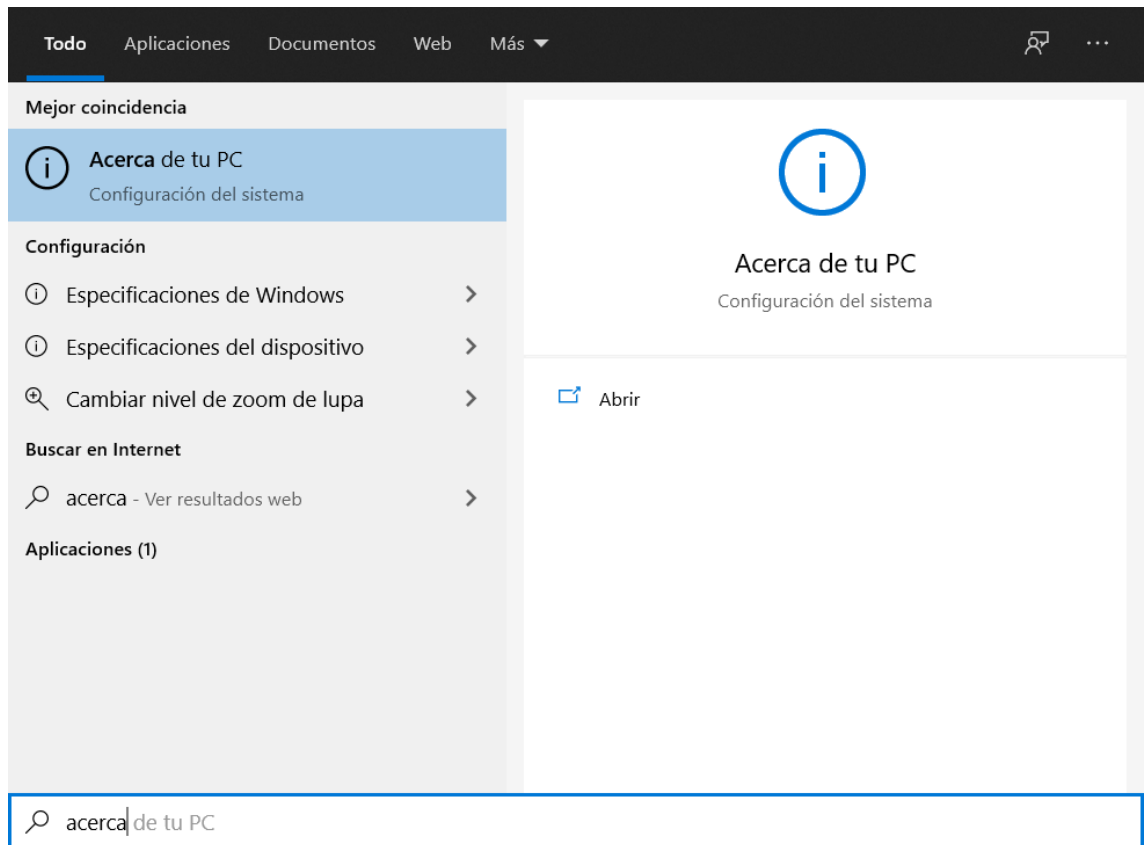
Todo Aplicaciones Documentos Web Más ···

Mejor coincidencia

Acerca de tu PC
Configuración del sistema

Configuración

Especificaciones de Windows

Especificaciones del dispositivo

Cambiar nivel de zoom de lupa

Buscar en Internet

acerca - Ver resultados web

Aplicaciones (1)

Acerca de tu PC
Configuración del sistema

Abrir

acerca de tu PC